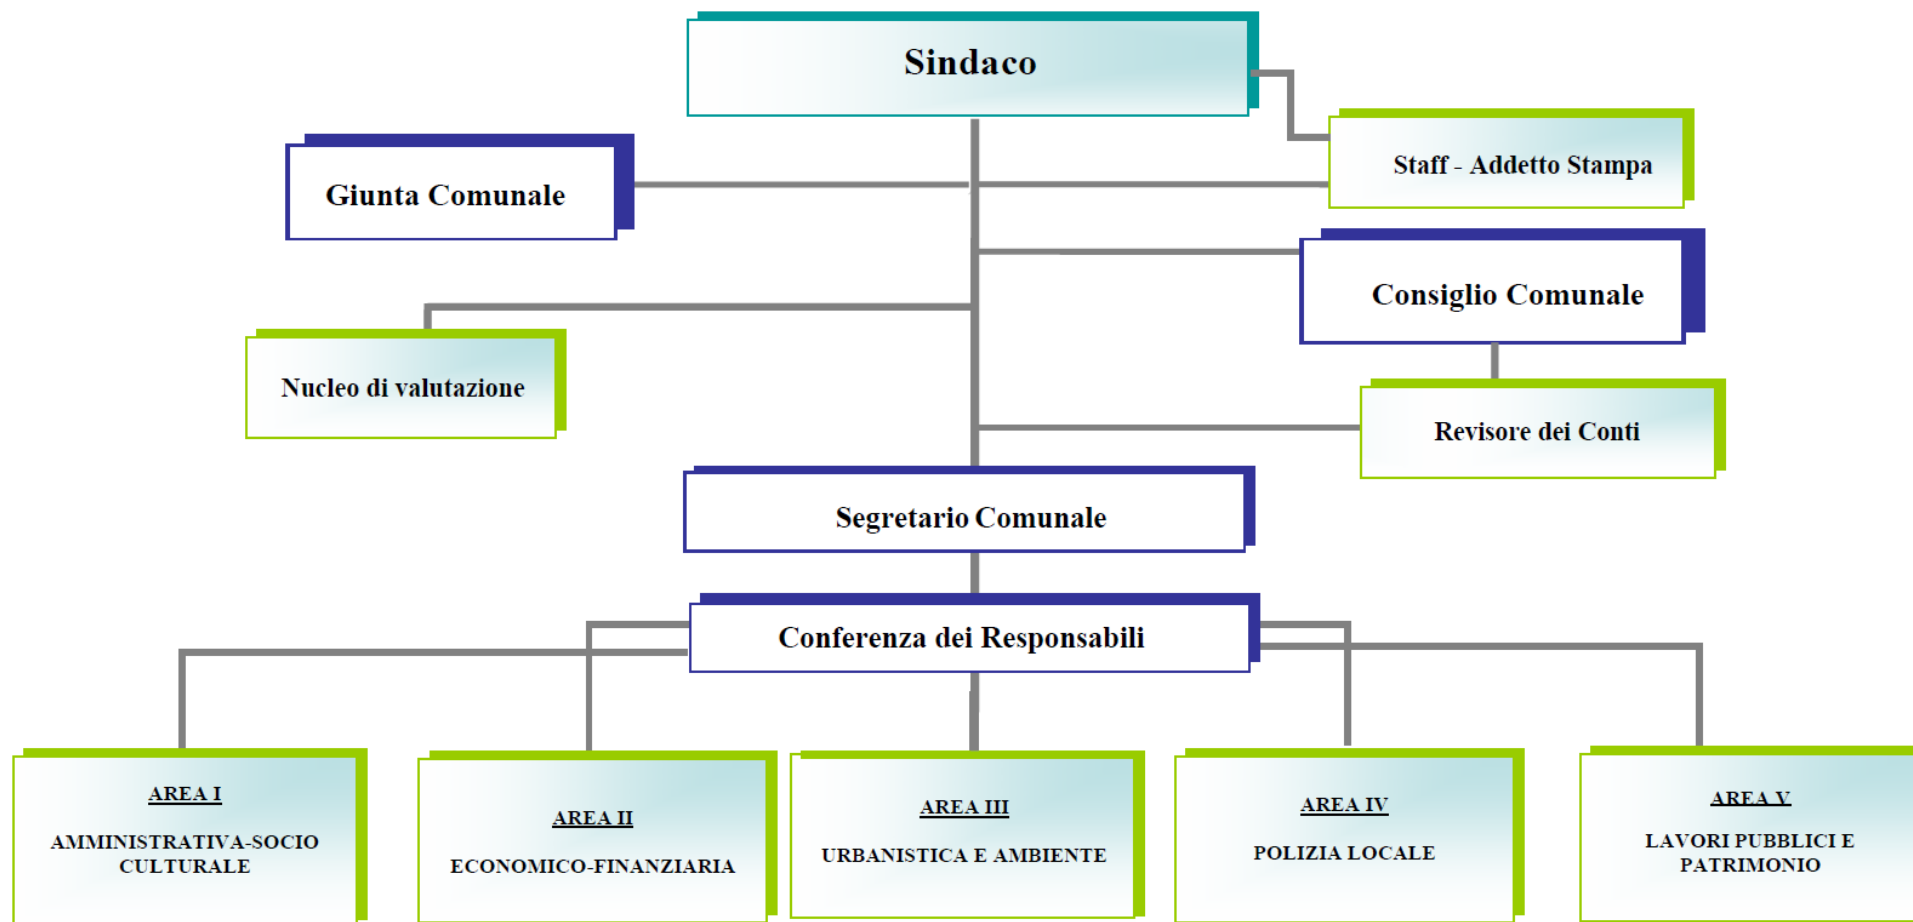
Sindaco

Staff - Addetto Stampa

Giunta Comunale

Consiglio Comunale

Nucleo di valutazione

Revisore dei Conti

Segretario Comunale

Conferenza dei Responsabili

AREA I

AMMINISTRATIVA-SOCIO CULTURALE

AREA II

ECONOMICO-FINANZIARIA

AREA III

URBANISTICA E AMBIENTE

AREA IV

POLIZIA LOCALE

AREA V

LAVORI PUBBLICI E PATRIMONIO